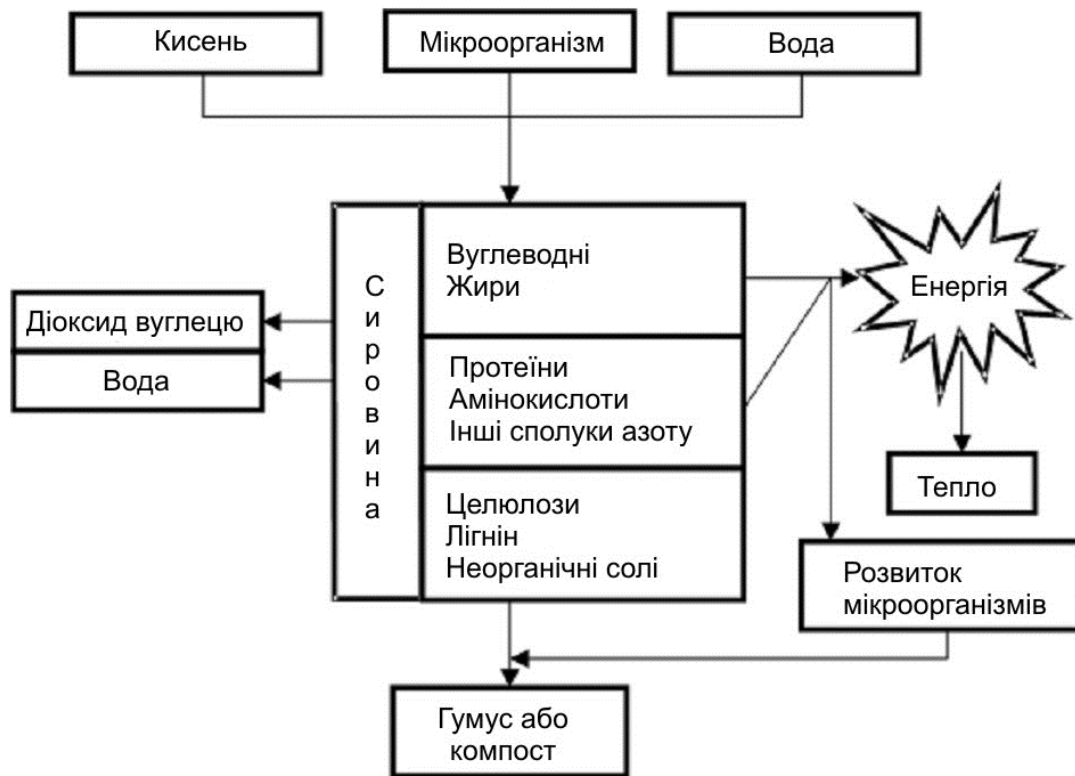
Кисень

Мікроорганізм

Вода

С
и
р
о
в
и
н
а

Вуглеводні
Жири

Протеїни
Амінокислоти
Інші сполуки азоту

Целюлози
Лігнін
Неорганічні солі

Діоксид вуглецю

Вода

Енергія

Тепло

Розвиток мікроорганізмів

Гумус або компост